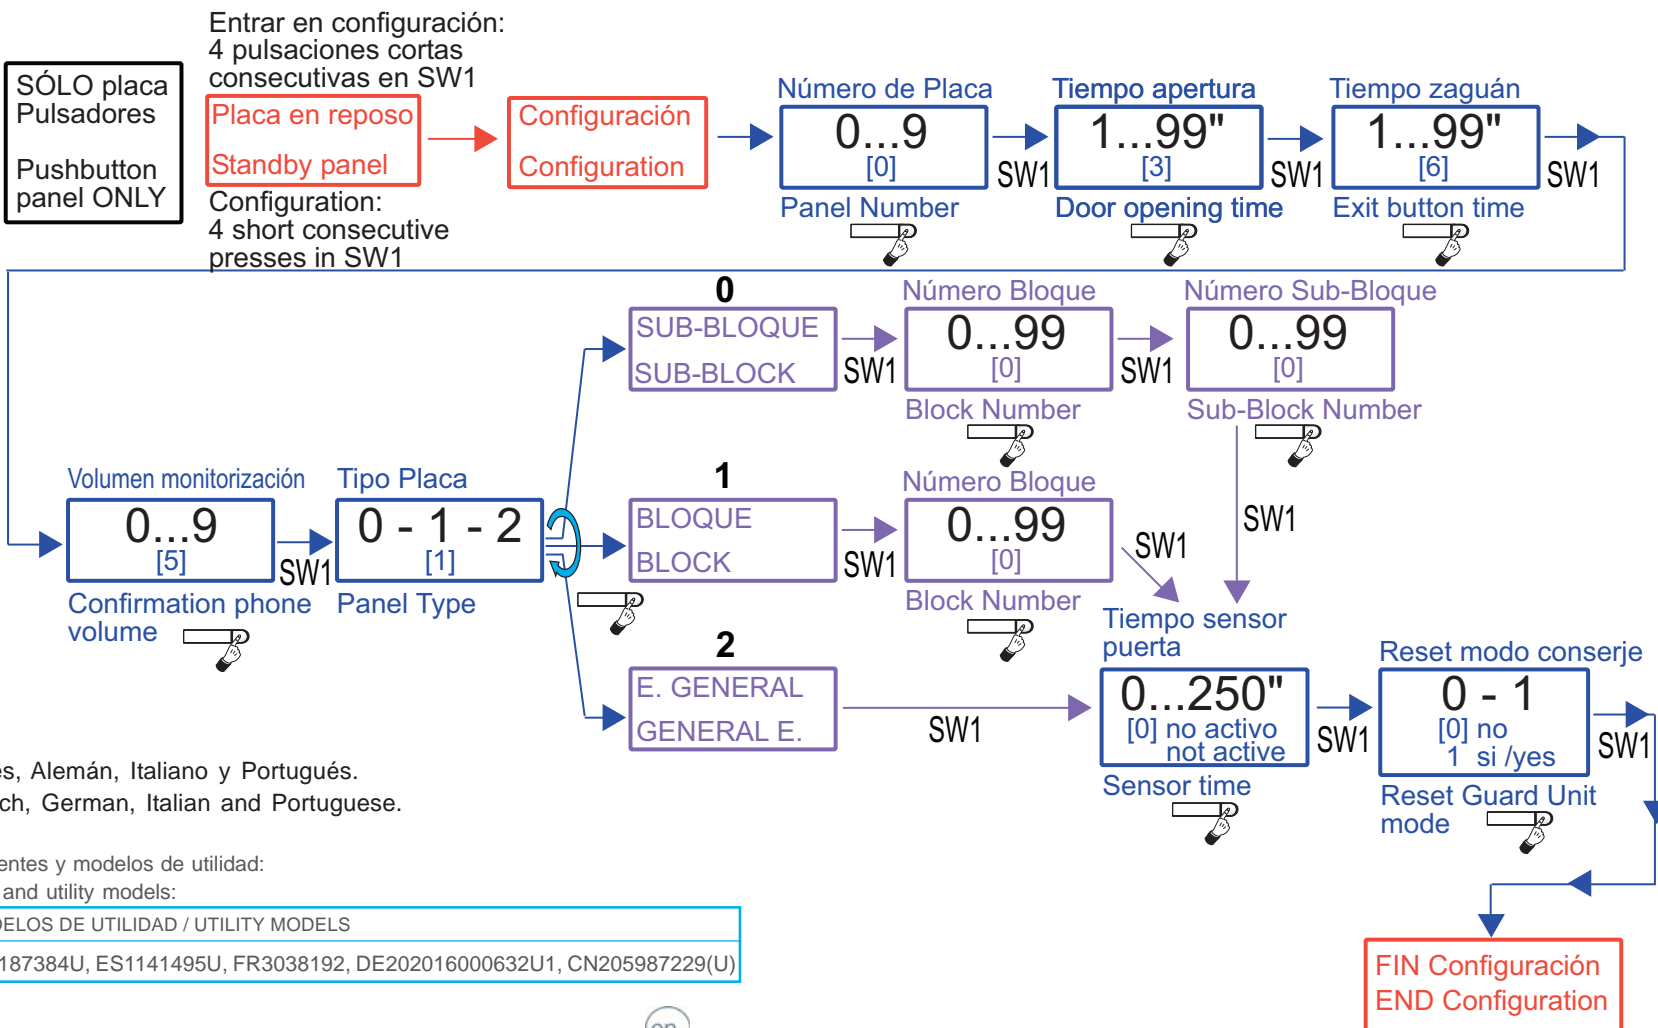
SÓLO placa Pulsadores

Pushbutton panel ONLY

Entrar en configuración: 4 pulsaciones cortas consecutivas en SW1

Placa en reposo
Standby panel

Configuration: 4 short consecutive presses in SW1

Configuración
Configuration

Número de Placa
0...9
[0]
Panel Number

SW1

Tiempo apertura
1...99"
[3]
Door opening time

SW1

Tiempo zaguán
1...99"
[6]
Exit button time

SW1

0
SUB-BLOQUE
SUB-BLOCK

SW1

Número Bloque
0...99
[0]
Block Number

SW1

Número Sub-Bloque
0...99
[0]
Sub-Block Number

Volumen monitorización
0...9
[5]
Confirmation phone volume

SW1

Tipo Placa
0 - 1 - 2
[1]
Panel Type

1
BLOQUE
BLOCK

SW1

Número Bloque
0...99
[0]
Block Number

SW1

SW1

2
E. GENERAL
GENERAL E.

SW1

Tiempo sensor puerta
0...250"
[0] no activo
not active
Sensor time

SW1

Reset modo conserje
0 - 1
[0] no
1 si /yes
Reset Guard Unit mode

SW1

es, Alemán, Italiano y Portugués.
ch, German, Italian and Portuguese.

entes y modelos de utilidad:
and utility models:

| ELOS DE UTILIDAD / UTILITY MODELS |
|---|
| 187384U, ES1141495U, FR3038192, DE202016000632U1, CN205987229(U) |

FIN Configuración
END Configuration